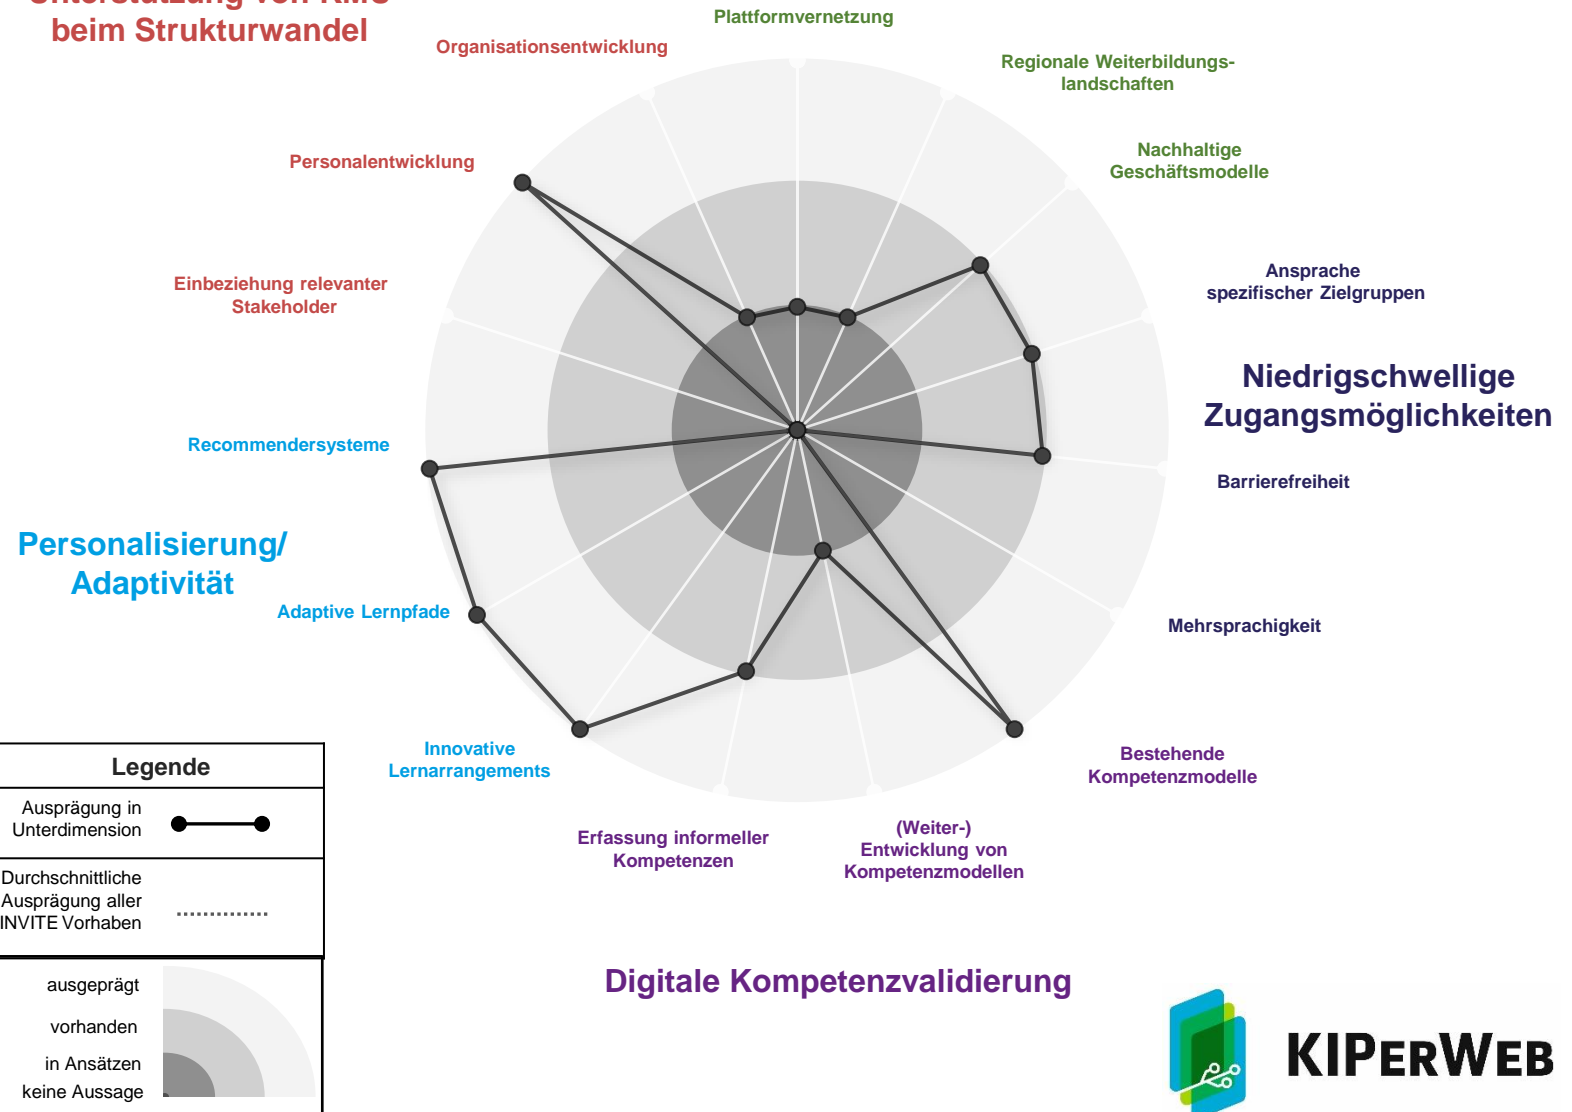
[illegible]
beim Strukturwandel

Plattformvernetzung

Organisationsentwicklung

Regionale Weiterbildungslandschaften

Nachhaltige Geschäftsmodelle

Personalentwicklung

Ansprache spezifischer Zielgruppen

Einbeziehung relevanter Stakeholder

Niedrigschwellige Zugangsmöglichkeiten

Recommendersysteme

Barrierefreiheit

Personalisierung/ Adaptivität

Adaptive Lernpfade

Mehrsprachigkeit

Innovative Lernarrangements

Bestehende Kompetenzmodelle

Erfassung informeller Kompetenzen

(Weiter-) Entwicklung von Kompetenzmodellen

Digitale Kompetenzvalidierung

| Legende | |
|---|---|
| Ausprägung in Unterdimension | |
| Durchschnittliche Ausprägung aller INVITE Vorhaben | |

ausgeprägt
vorhanden
in Ansätzen
keine Aussage

KIPERWEB